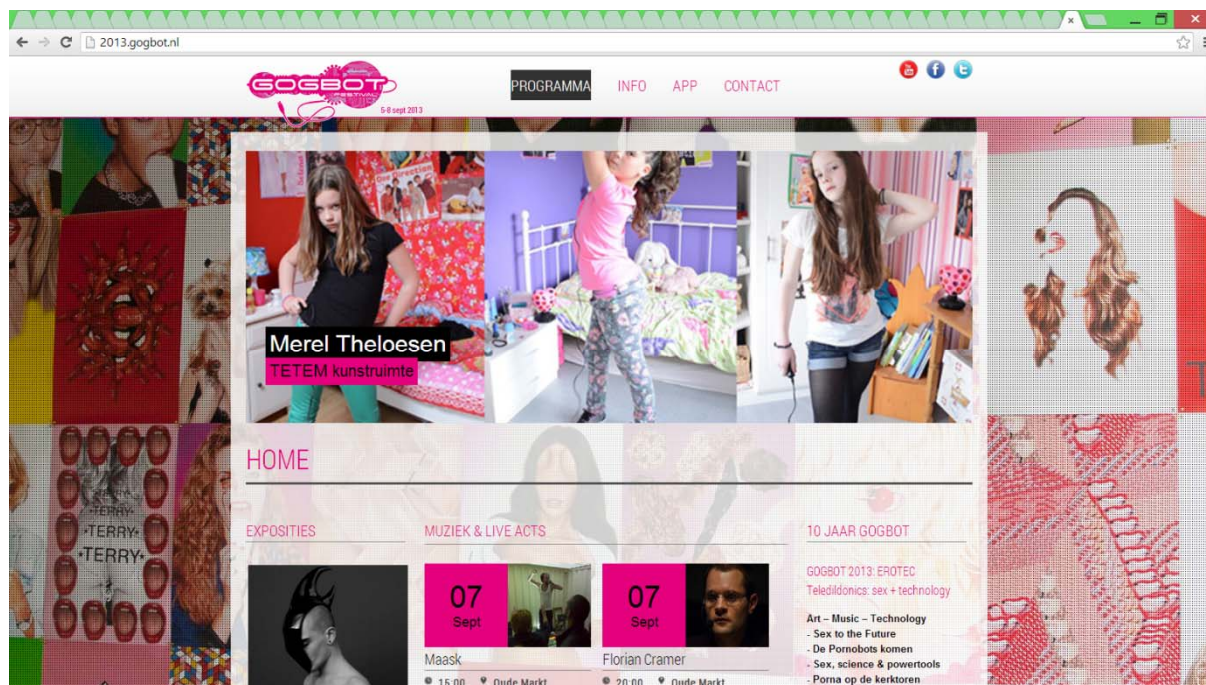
2013.gogbot.nl

GOGBOT FESTIVAL 5-8 sept 2013

PROGRAMMA INFO APP CONTACT

One Direction

Merel Theloesen
TETEM kunstruimte

HOME

EXPOSITIES

TERRY
TERRY
TERRY

MUZIEK & LIVE ACTS

07 Sept
Maask
15:00 Oude Markt

07 Sept
Florian Cramer
20:00 Oude Markt

10 JAAR GOGBOT

GOGBOT 2013: EROTEC
Teledildonics: sex + technology

Art – Music – Technology
- Sex to the Future
- De Pornobots komen
- Sex, science & powertools
- Porna op de kerktoren